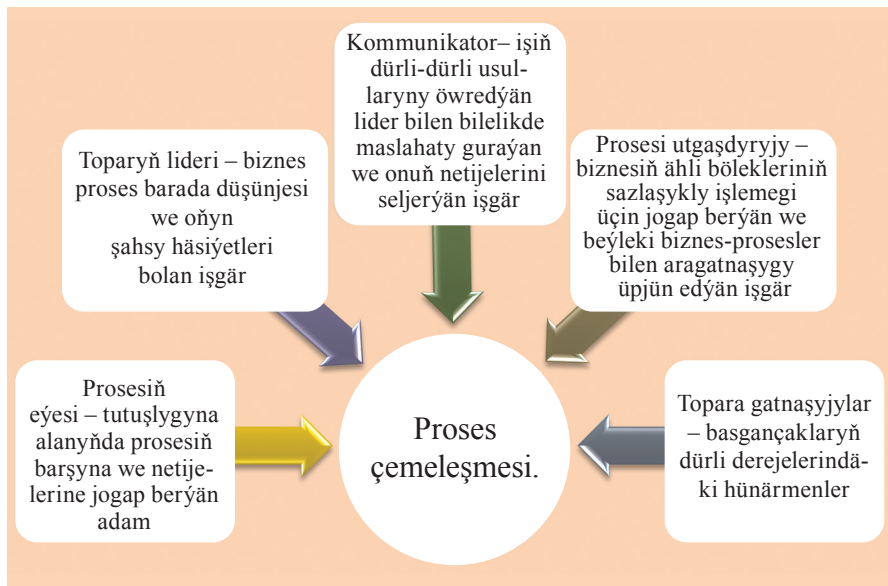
Kommunikator– işiň dürli-dürli usullaryny öwredýän lider bilen bilelikde maslahaty guraýan we onuň netijelerini seljerýän işgär

Toparyň lideri – biznes proses barada düşünjesi we oňyn şahsy häsiýetleri bolan işgär

Prosesi utgaşdyryjy – biznesiň ähli bölekleriniň sazlaşykly işlemegi üçin jogap berýän we beýleki biznes-prosesler bilen aragatnaşygy üpjün edýän işgär

Prosesiň eýesi – tutuşlygyna alanyňda prosesiň barşyna we netijelerine jogap berýän adam

Proses çemeleşmesi.

Topara gatnaşyjylar – basgançaklaryň dürli derejelerindäki hünärmenler